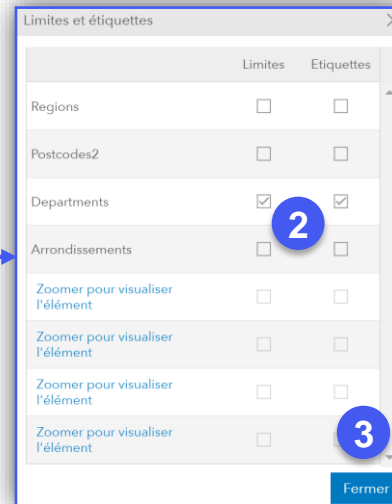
Limites et étiquettes

| | Limites | Etiquettes |
|---|---|---|
| Regions | ☐ | ☐ |
| Postcodes2 | ☐ | ☐ |
| Departments | ☑ | ☑ |
| Arrondissements | ☐ | ☐ |
| Zoomer pour visualiser l'élément | ☐ | ☐ |
| Zoomer pour visualiser l'élément | ☐ | ☐ |
| Zoomer pour visualiser l'élément | ☐ | ☐ |
| Zoomer pour visualiser l'élément | ☐ | ☐ |

2

3

Fermer